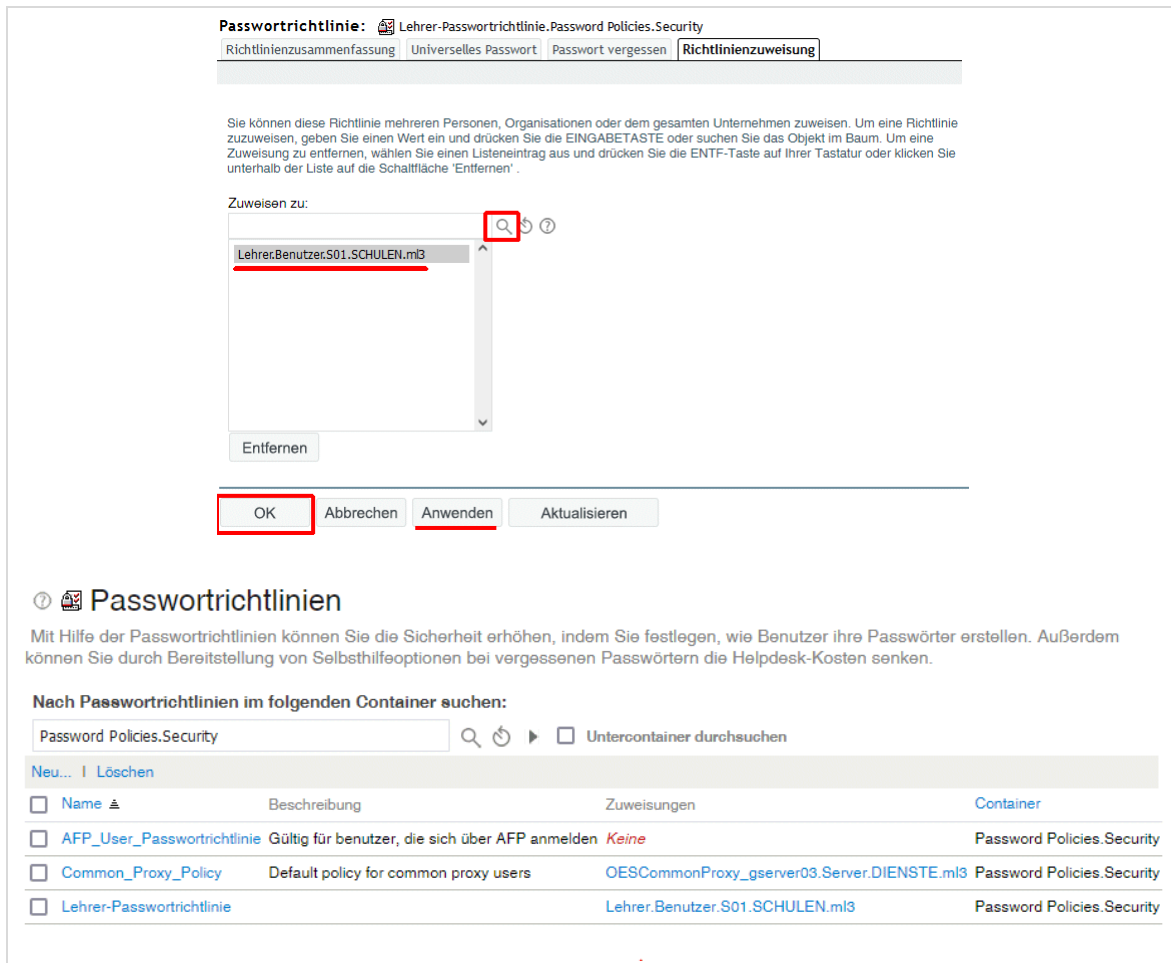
Passwortrichtlinie: Lehrer-Passwortrichtlinie.Password Policies.Security

Richtlinienzusammenfassung | Universelles Passwort | Passwort vergessen | Richtlinienzuweisung

Sie können diese Richtlinie mehreren Personen, Organisationen oder dem gesamten Unternehmen zuweisen. Um eine Richtlinie zuzuweisen, geben Sie einen Wert ein und drücken Sie die EINGABETASTE oder suchen Sie das Objekt im Baum. Um eine Zuweisung zu entfernen, wählen Sie einen Listeneintrag aus und drücken Sie die ENTF-Taste auf Ihrer Tastatur oder klicken Sie unterhalb der Liste auf die Schaltfläche 'Entfernen' .

Zuweisen zu:

Lehrer.Benutzer.S01.SCHULEN.ml3

Entfernen

OK | Abbrechen | Anwenden | Aktualisieren

Passwortrichtlinien

Mit Hilfe der Passwortrichtlinien können Sie die Sicherheit erhöhen, indem Sie festlegen, wie Benutzer ihre Passwörter erstellen. Außerdem können Sie durch Bereitstellung von Selbsthilfeoptionen bei vergessenen Passwörtern die Helpdesk-Kosten senken.

Nach Passwortrichtlinien im folgenden Container suchen:

Password Policies.Security

Untercontainer durchsuchen

Neu... | Löschen

| Name | Beschreibung | Zuweisungen | Container |
|---|---|---|---|
| AFP_User_Passwortrichtlinie | Gültig für benutzer, die sich über AFP anmelden | Keine | Password Policies.Security |
| Common_Proxy_Policy | Default policy for common proxy users | OESCommonProxy_gserver03.Server.DIENSTE.ml3 | Password Policies.Security |
| Lehrer-Passwortrichtlinie | | Lehrer.Benutzer.S01.SCHULEN.ml3 | Password Policies.Security |